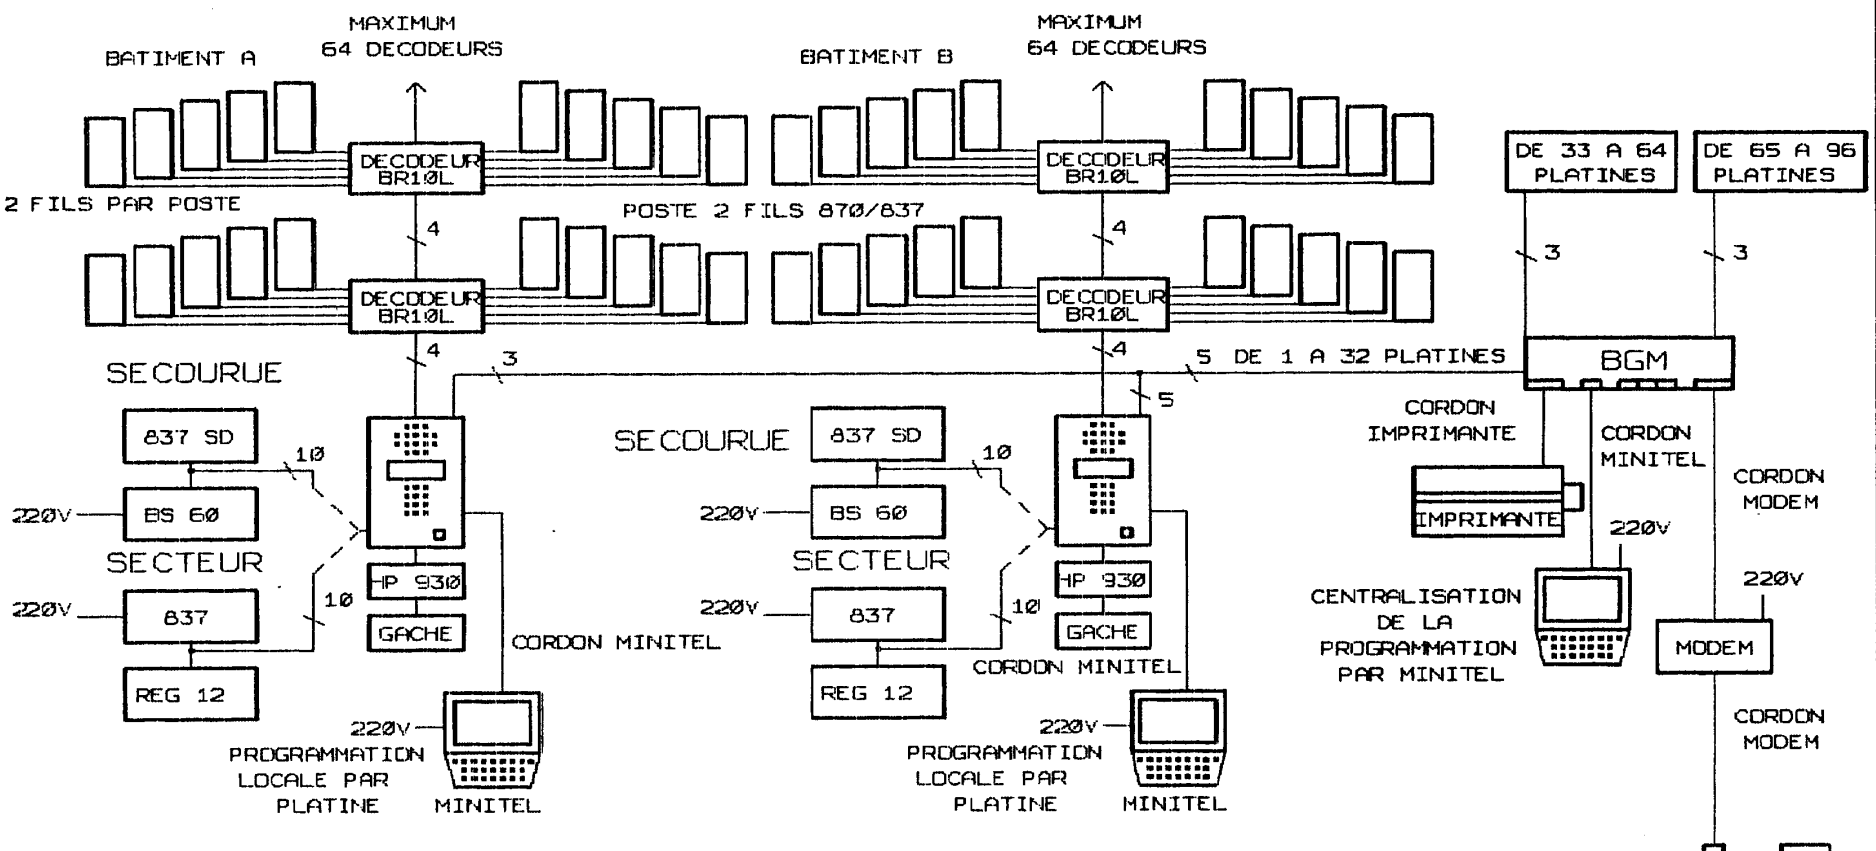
MAXIMUM
64 DECODEURS

BATIMENT A

MAXIMUM
64 DECODEURS

BATIMENT B

DECODEUR
BR10L

DECODEUR
BR10L

DE 33 A 64
PLATINES

DE 65 A 96
PLATINES

2 FILS PAR POSTE

POSTE 2 FILS 870/837

4

4

3

3

DECODEUR
BR10L

DECODEUR
BR10L

4

3

4

5 DE 1 A 32 PLATINES

BGM

SECOURUE

5

837 SD

10

SECOURUE

837 SD

10

CORDON
IMPRIMANTE

CORDON
MINITEL

CORDON
MODEM

220V

BS 60

220V

BS 60

IMPRIMANTE

220V

SECTEUR

SECTEUR

HP 930

HP 930

220V

220V

837

10

220V

837

10

CENTRALISATION
DE LA
PROGRAMMATION
PAR MINITEL

GACHE

GACHE

MODEM

CORDON MINITEL

CORDON MINITEL

REG 12

REG 12

220V

220V

CORDON
MODEM

PROGRAMMATION
LOCALE PAR
PLATINE

MINITEL

PROGRAMMATION
LOCALE PAR
PLATINE

MINITEL